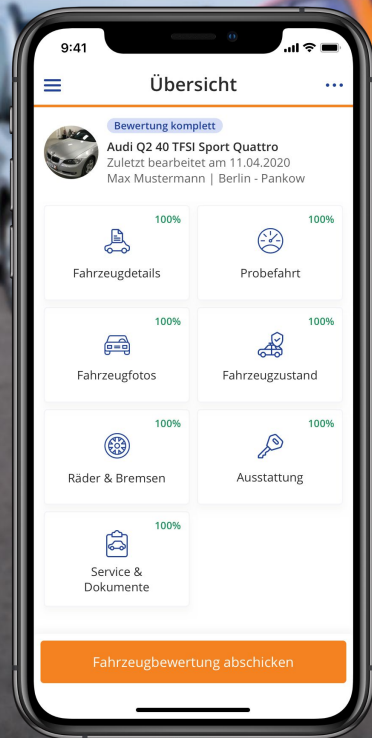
9:41

Übersicht

Bewertung komplett
Audi Q2 40 TFSI Sport Quattro
Zuletzt bearbeitet am 11.04.2020
Max Mustermann | Berlin - Pankow

100%
Fahrzeugdetails

100%
Probefahrt

100%
Fahrzeugfotos

100%
Fahrzeugzustand

100%
Räder & Bremsen

100%
Ausstattung

100%
Service & Dokumente

Fahrzeugbewertung abschicken